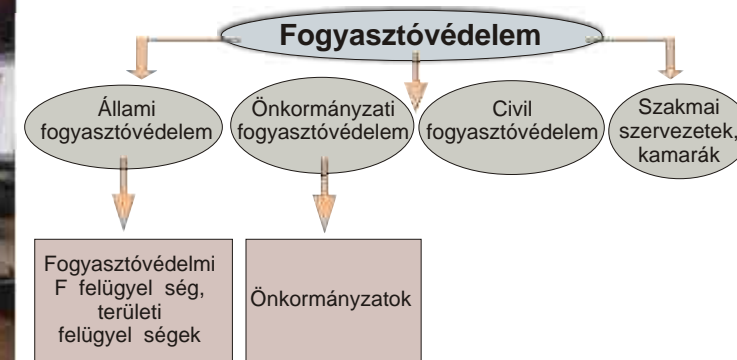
Fogyasztóvédelem

Állami fogyasztóvédelem

Önkormányzati fogyasztóvédelem

Civil fogyasztóvédelem

Szakmai szervezetek, kamarák

Fogyasztóvédelmi F felügyel ség, területi felügyel ségek

Önkormányzatok